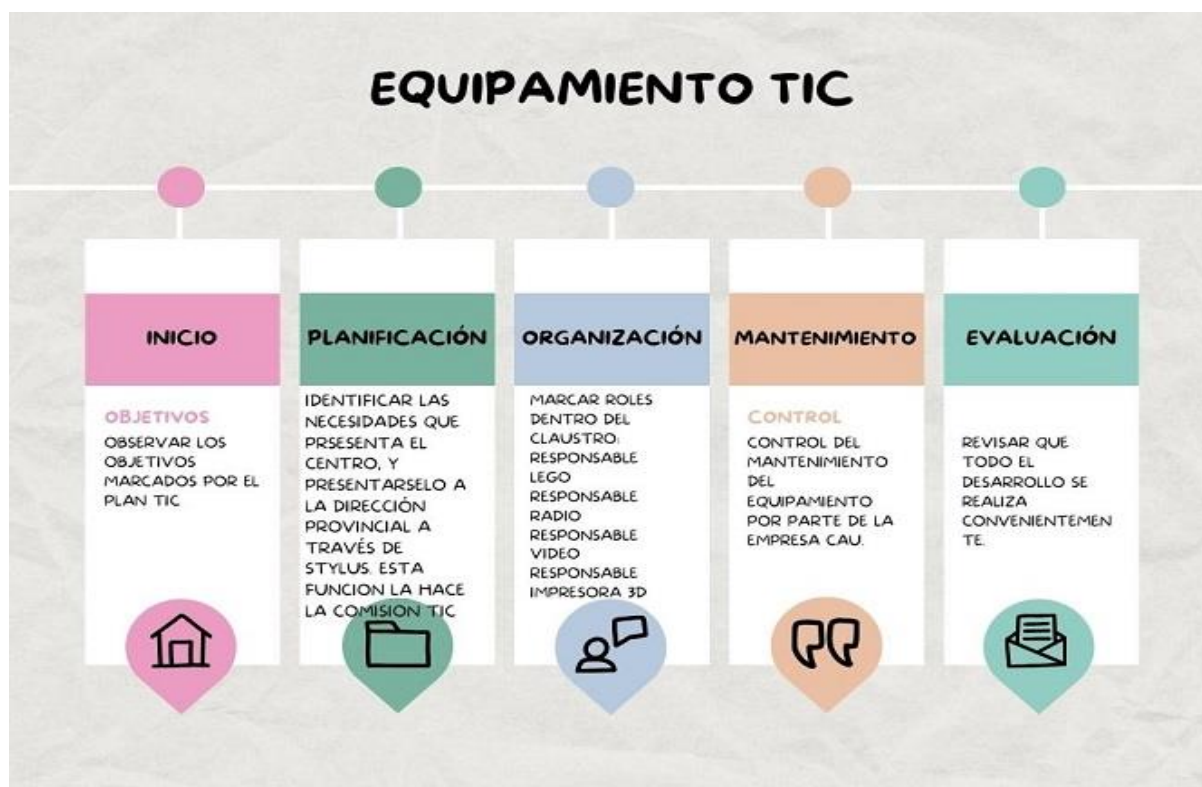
EQUIPAMIENTO TIC

INICIO

OBJETIVOS
OBSERVAR LOS OBJETIVOS MARCADOS POR EL PLAN TIC

PLANIFICACIÓN

IDENTIFICAR LAS NECESIDADES QUE PRSESENTA EL CENTRO, Y PRESENTARSELO A LA DIRECCIÓN PROVINCIAL A TRAVÉS DE STYLUS. ESTA FUNCION LA HACE LA COMISION TIC

ORGANIZACIÓN

MARCAR ROLES DENTRO DEL CLAUSTRO:
RESPONSABLE LEGO
RESPONSABLE RADIO
RESPONSABLE VIDEO
RESPONSABLE IMPRESORA 3D

MANTENIMIENTO

CONTROL
CONTROL DEL MANTENIMIENTO DEL EQUIPAMIENTO POR PARTE DE LA EMPRESA CAU.

EVALUACIÓN

REVISAR QUE TODO EL DESARROLLO SE REALIZA CONVENIENTEMEN TE.